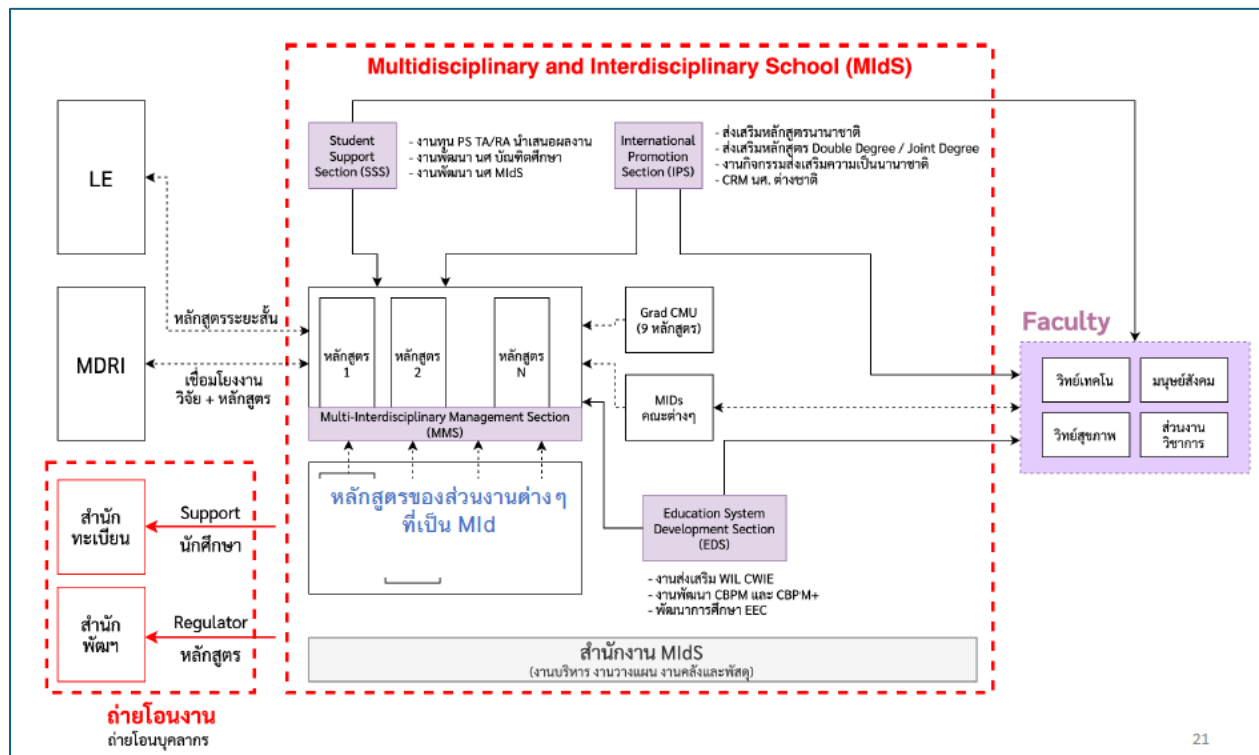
Multidisciplinary and Interdisciplinary School (MIdS)

LE

MDRI

Student Support Section (SSS)

- งานทุน PS TA/RA นำเสนอผลงาน
- งานพัฒนา นศ บัณฑิตศึกษา
- งานพัฒนา นศ MIdS

International Promotion Section (IPS)

- ส่งเสริมหลักสูตรนานาชาติ
- ส่งเสริมหลักสูตร Double Degree / Joint Degree
- งานกิจกรรมส่งเสริมความเป็นนานาชาติ
- CRM นศ. ต่างชาติ

หลักสูตรระยะสั้น

เชื่อมโยงงาน วิจัย + หลักสูตร

หลักสูตร 1

หลักสูตร 2

หลักสูตร N

Multi-Interdisciplinary Management Section (MMS)

Grad CMU (9 หลักสูตร)

MIDs คณะต่างๆ

Faculty

วิทย์เทคโน

มนุษย์สังคม

วิทย์สุขภาพ

ส่วนงานวิชาการ

หลักสูตรของส่วนงานต่างๆ ที่เป็น MId

Education System Development Section (EDS)

- งานส่งเสริม WIL CWIE
- งานพัฒนา CBPM และ CBPM+
- พัฒนาการศึกษา EEC

สำนักทะเบียน

Support นักศึกษา

สำนักพัฒฯ

Regulator หลักสูตร

สำนักงาน MIdS
(งานบริหาร งานวางแผน งานคลังและพัสดุ)

ถ่ายโอนงาน
ถ่ายโอนบุคลากร

21